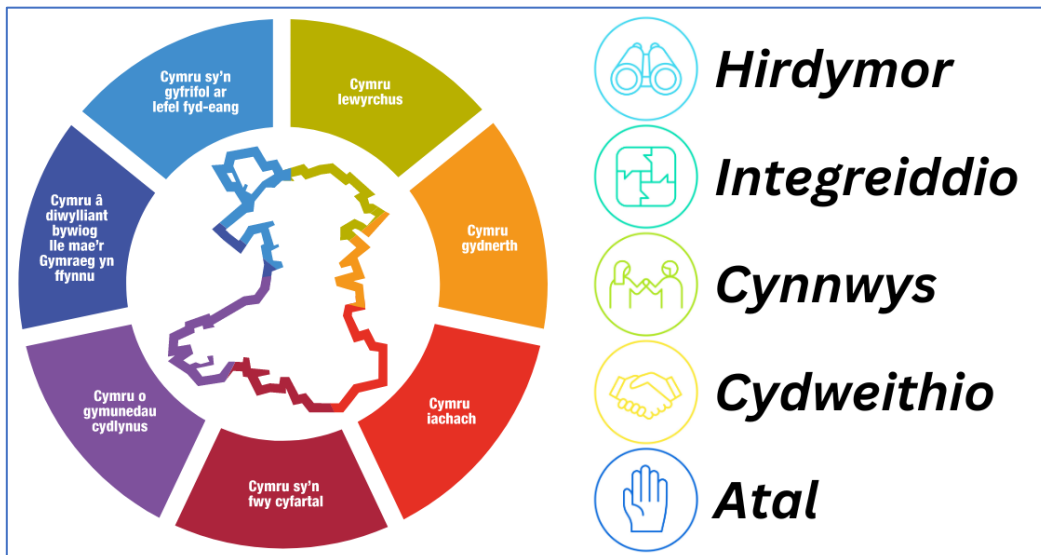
Cymru llewyrchus

Cymru gydnerth

Cymru iachach

Cymru sy'n fwy cyfartal

Cymru o gymunedau cydlynus

Cymru â diwylliant bywiog lle mae'r Gymraeg yn ffynnu

Cymru sy'n gyfrifol ar lefel fyd-eang

Hirdymor

Integreiddio

Cynnwys

Cydweithio

Atal